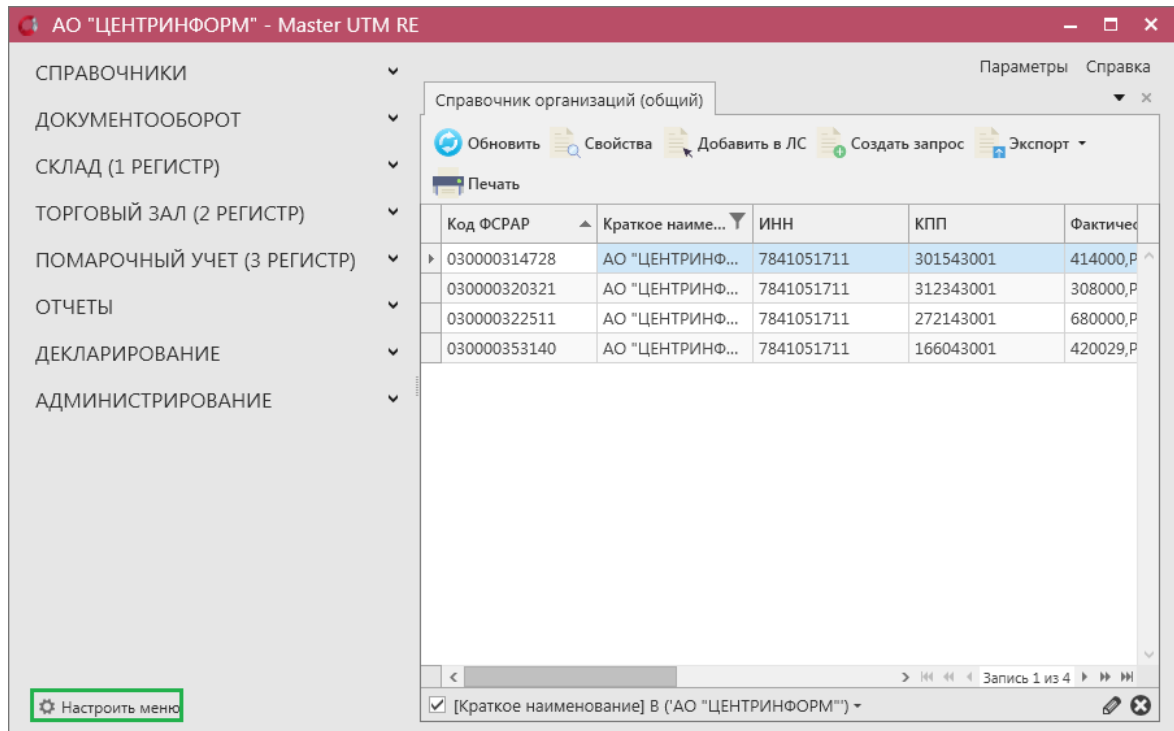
АО "ЦЕНТРИНФОРМ" - Master UTM RE

СПРАВОЧНИКИ
ДОКУМЕНТООБОРОТ
СКЛАД (1 РЕГИСТР)
ТОРГОВЫЙ ЗАЛ (2 РЕГИСТР)
ПОМАРОЧНЫЙ УЧЕТ (3 РЕГИСТР)
ОТЧЕТЫ
ДЕКЛАРИРОВАНИЕ
АДМИНИСТРИРОВАНИЕ

Параметры Справка

Справочник организаций (общий)

Обновить Свойства Добавить в ЛС Создать запрос Экспорт
Печать

| Код ФСРАР | Краткое наиме... | ИНН | КПП | Фактиче |
|---|---|---|---|---|
| 030000314728 | АО "ЦЕНТРИНФ... | 7841051711 | 301543001 | 414000,Р |
| 030000320321 | АО "ЦЕНТРИНФ... | 7841051711 | 312343001 | 308000,Р |
| 030000322511 | АО "ЦЕНТРИНФ... | 7841051711 | 272143001 | 680000,Р |
| 030000353140 | АО "ЦЕНТРИНФ... | 7841051711 | 166043001 | 420029,Р |

Запись 1 из 4

Настроить меню

[Краткое наименование] В ('АО "ЦЕНТРИНФОРМ"')